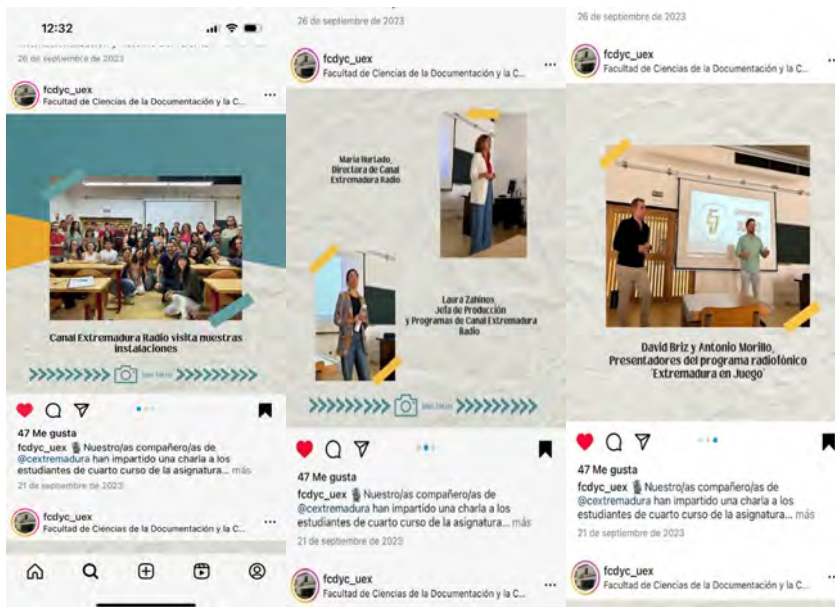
12:32

26 de septiembre de 2023

fcdyc_uex
Facultad de Ciencias de la Documentación y la C...

Canal Extremadura Radio visita nuestras instalaciones

47 Me gusta

fcdyc_uex 🎙 Nuestro/as compañero/as de @cextremadura han impartido una charla a los estudiantes de cuarto curso de la asignatura... más

21 de septiembre de 2023

fcdyc_uex
Facultad de Ciencias de la Documentación y la C...

26 de septiembre de 2023

fcdyc_uex
Facultad de Ciencias de la Documentación y la C...

María Hurtado, Directora de Canal Extremadura Radio

Laura Zabinos Jefa de Producción y Programas de Canal Extremadura Radio

47 Me gusta

fcdyc_uex 🎙 Nuestro/as compañero/as de @cextremadura han impartido una charla a los estudiantes de cuarto curso de la asignatura... más

21 de septiembre de 2023

fcdyc_uex
Facultad de Ciencias de la Documentación y la C...

26 de septiembre de 2023

fcdyc_uex
Facultad de Ciencias de la Documentación y la C...

David Briz y Antonio Morillo, Presentadores del programa radiofónico 'Extremadura en Juego'

47 Me gusta

fcdyc_uex 🎙 Nuestro/as compañero/as de @cextremadura han impartido una charla a los estudiantes de cuarto curso de la asignatura... más

21 de septiembre de 2023

fcdyc_uex
Facultad de Ciencias de la Documentación y la C...